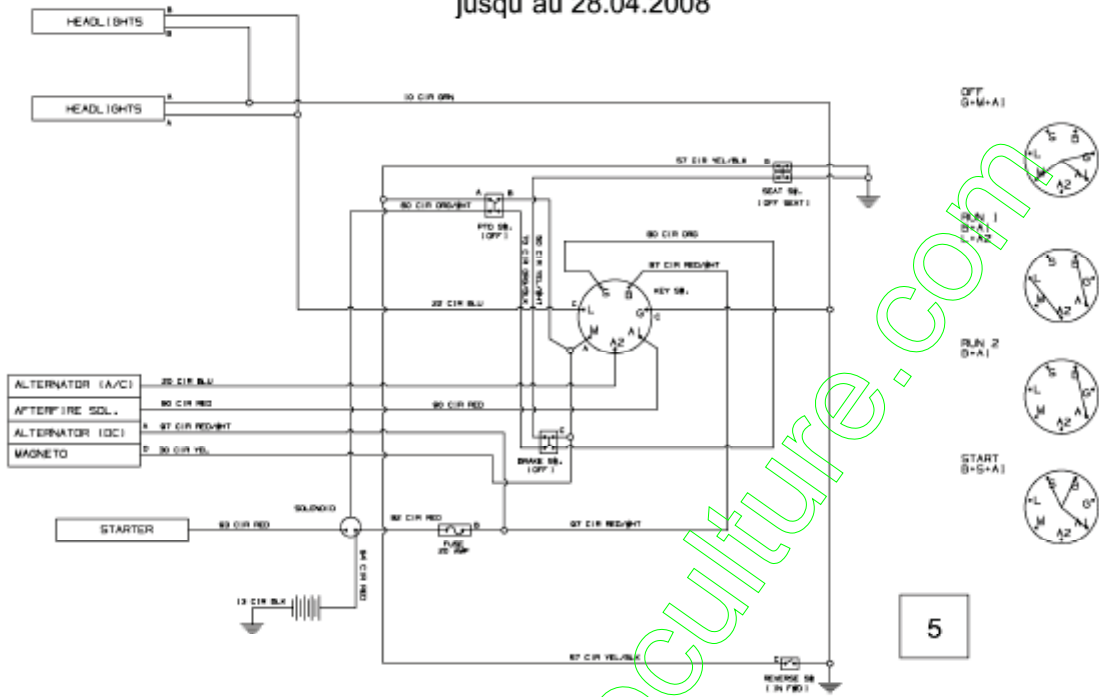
jusqu au 28.04.2008

HEADLIGHTS
HEADLIGHTS
10 CIR GRN
57 CIR YEL/BLK
SEAT SW.
(OFF SEAT)
80 CIR ORG/WHT
PTO SW.
(OFF)
80 CIR ORG
97 CIR RED/WHT
KEY SW.
22 CIR BLU
ALTERNATOR (A/C)
AFTERFIRE SOL.
ALTERNATOR (DC)
MAGNETO
20 CIR BLU
90 CIR RED
97 CIR RED/WHT
30 CIR YEL
90 CIR RED
BRAKE SW.
(OFF)
STARTER
93 CIR RED
SOLENOID
92 CIR RED
FUSE
20 AMP
97 CIR RED/WHT
94 CIR RED
13 CIR BLK
57 CIR YEL/BLK
REVERSE SW
(IN FWD)

OFF
G+M+A1
RUN 1
B+A1
L+A2
RUN 2
B+A1
START
B+S+A1

5

culture.com